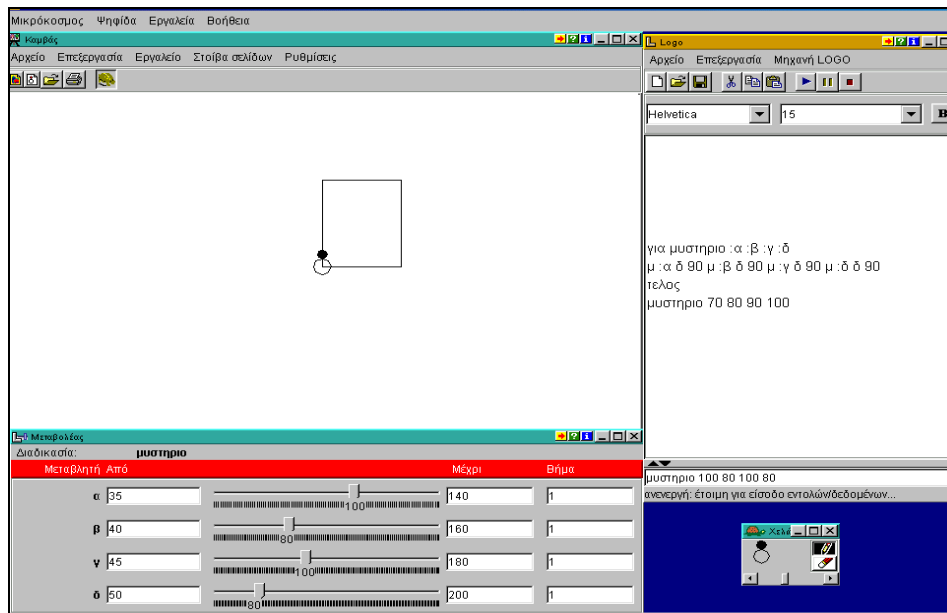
Μικρόκοσμος Ψηφίδα Εργαλεία Βοήθεια

Καμβάς

Αρχείο Επεξεργασία Εργαλείο Στοίβα σελίδων Ρυθμίσεις

Logo

Αρχείο Επεξεργασία Μηχανή LOGO

Helvetica 15 B

για μυστηριο :α :β :γ :δ
μ :α δ 90 μ :β δ 90 μ :γ δ 90 μ :δ δ 90
τελος
μυστηριο 70 80 90 100

Μεταβολέας

Διαδικασία: μυστηριο

| Μεταβλητή | Από | | Μέχρι | Βήμα |
|---|---|---|---|---|
| α | 35 | 100 | 140 | 1 |
| β | 40 | 80 | 160 | 1 |
| γ | 45 | 100 | 180 | 1 |
| δ | 50 | 80 | 200 | 1 |

μυστηριο 100 80 100 80
ανενεργή: έτοιμη για είσοδο εντολών/δεδομένων...

Χελ